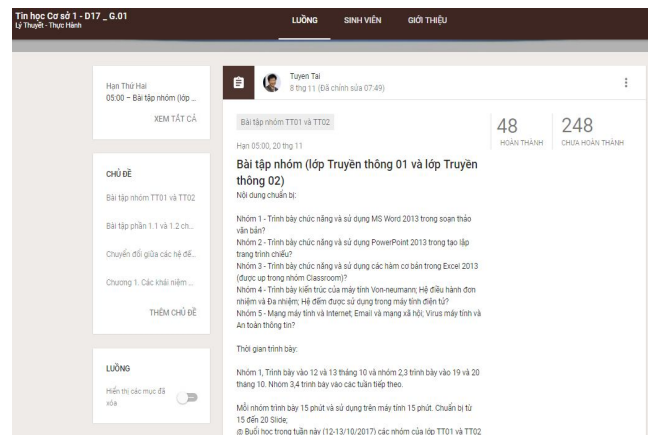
Tin học Cơ sở 1 - D17 _G.01
Lý Thuyết - Thực Hành

LUỒNG SINH VIÊN GIỚI THIỆU

Hạn Thứ Hai
05:00 – Bài tập nhóm (lớp ...

XEM TẤT CẢ

CHỦ ĐỀ

Bài tập nhóm TT01 và TT02

Bài tập phần 1.1 và 1.2 ch...

Chuyển đổi giữa các hệ đế...

Chương 1. Các khái niệm ...

THÊM CHỦ ĐỀ

LUỒNG

Hiển thị các mục đã xóa

Tuyen Tai
8 thg 11 (Đã chỉnh sửa 07:49)

Bài tập nhóm TT01 và TT02

Hạn 05:00, 20 thg 11

48
HOÀN THÀNH

248
CHƯA HOÀN THÀNH

Bài tập nhóm (lớp Truyền thông 01 và lớp Truyền thông 02)

Nội dung chuẩn bị:

Nhóm 1 - Trình bày chức năng và sử dụng MS Word 2013 trong soạn thảo văn bản?
Nhóm 2 - Trình bày chức năng và sử dụng PowerPoint 2013 trong tạo lập trang trình chiếu?
Nhóm 3 - Trình bày chức năng và sử dụng các hàm cơ bản trong Excel 2013 (được up trong nhóm Classroom)?
Nhóm 4 - Trình bày kiến trúc của máy tính Von-neumann; Hệ điều hành đơn nhiệm và Đa nhiệm; Hệ đếm được sử dụng trong máy tính điện tử?
Nhóm 5 - Mạng máy tính và Internet; Email và mạng xã hội; Virus máy tính và An toàn thông tin?

Thời gian trình bày:

Nhóm 1, Trình bày vào 12 và 13 tháng 10 và nhóm 2,3 trình bày vào 19 và 20 tháng 10. Nhóm 3,4 trình bày vào các tuần tiếp theo.

Mỗi nhóm trình bày 15 phút và sử dụng trên máy tính 15 phút. Chuẩn bị từ 15 đến 20 Slide;
@ Buổi học trong tuần này (12-13/10/2017) các nhóm của lớp TT01 và TT02